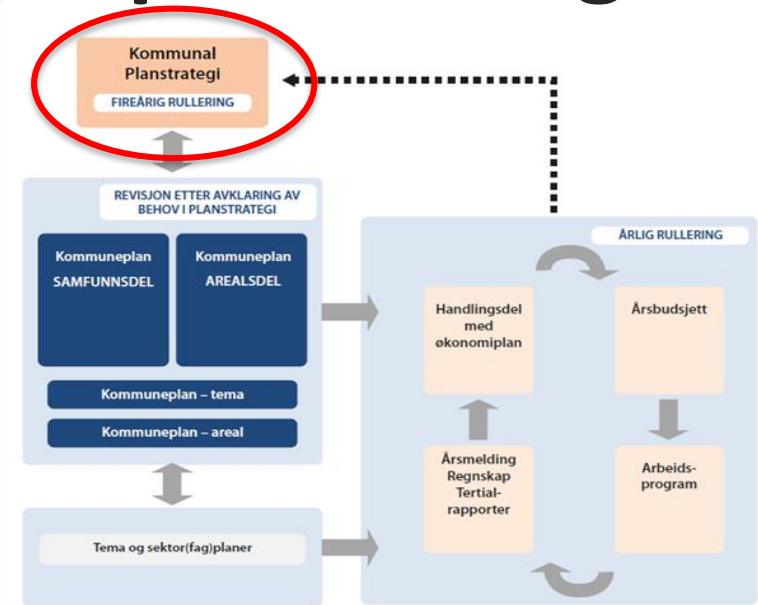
Kommunal Planstrategi

FIREÅRIG RULLERING

REVISJON ETTER AVKLARING AV BEHOV I PLANSTRATEGI

Kommuneplan SAMFUNNSDEL

Kommuneplan AREALSDEL

Kommuneplan – tema

Kommuneplan – areal

Tema og sektor(fag)planer

ÅRLIG RULLERING

Handlingsdel med økonomiplan

Årsbudsjett

Arbeids-program

Årsmelding Regnskap Tertial-rapporter